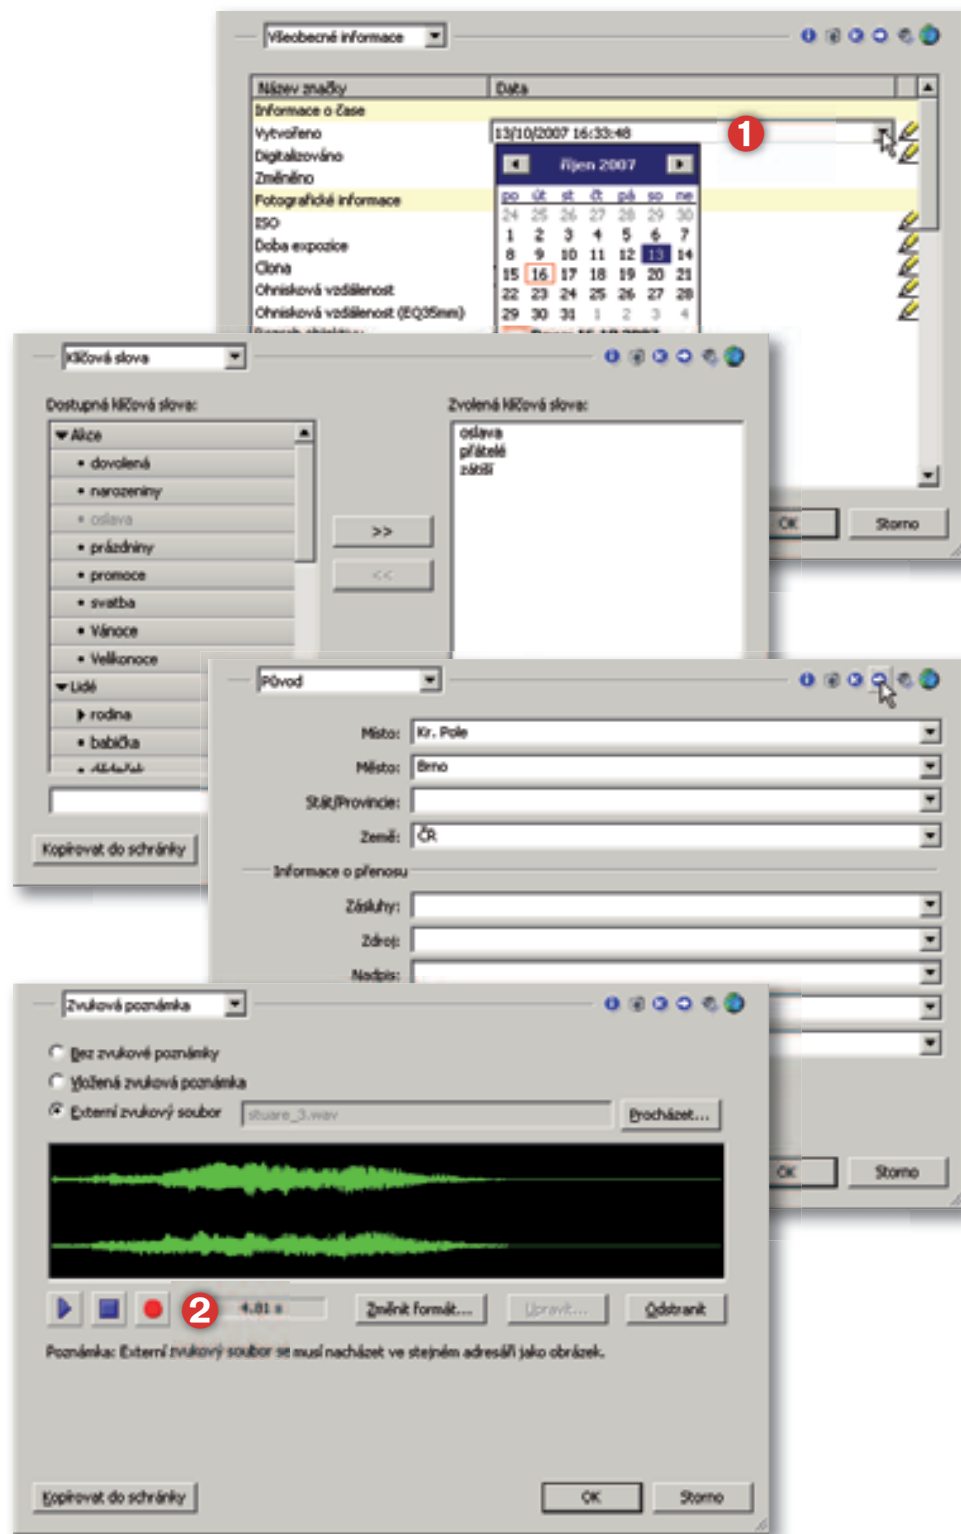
Všeobecné informace

| Název značky | Data |
|---|---|
| Informace o čase | |
| Vytvořeno | 13/10/2007 16:33:48 |
| Digitalizováno | |
| Změněno | |
| Fotografické informace | |
| ISO | |
| Doba expozice | |
| Clona | |
| Ohnisková vzdálenost | |
| Ohnisková vzdálenost (EQ35mm) | |

1

říjen 2007

| po | út | st | čt | pá | so | ne |
|---|---|---|---|---|---|---|
| 24 | 25 | 26 | 27 | 28 | 29 | 30 |
| 1 | 2 | 3 | 4 | 5 | 6 | 7 |
| 8 | 9 | 10 | 11 | 12 | 13 | 14 |
| 15 | 16 | 17 | 18 | 19 | 20 | 21 |
| 22 | 23 | 24 | 25 | 26 | 27 | 28 |
| 29 | 30 | 31 | 1 | 2 | 3 | 4 |

OK Storno

Klíčová slova

Dostupná klíčová slova:

Akce
• dovolená
• narozeniny
• oslava
• prázdniny
• promoce
• svatba
• Vánoce
• Velikonoce
Lidé
rodina
• babička

>>
<<

Zvolená klíčová slova:
oslava
přátelé
zátiší

Kopírovat do schránky

Původ

Místo: Kr. Pole
Město: Brno
Stát/Provincie:
Země: ČR

Informace o přenosu

Zásluhy:
Zdroj:
Nadpis:

OK Storno

Zvuková poznámka

Bez zvukové poznámky
Vložená zvuková poznámka
Externí zvukový soubor stuare_3.wav Procházet...

2 4.81 s Změnit formát... Upravit... Odstranit

Poznámka: Externí zvukový soubor se musí nacházet ve stejném adresáři jako obrázek.

Kopírovat do schránky OK Storno